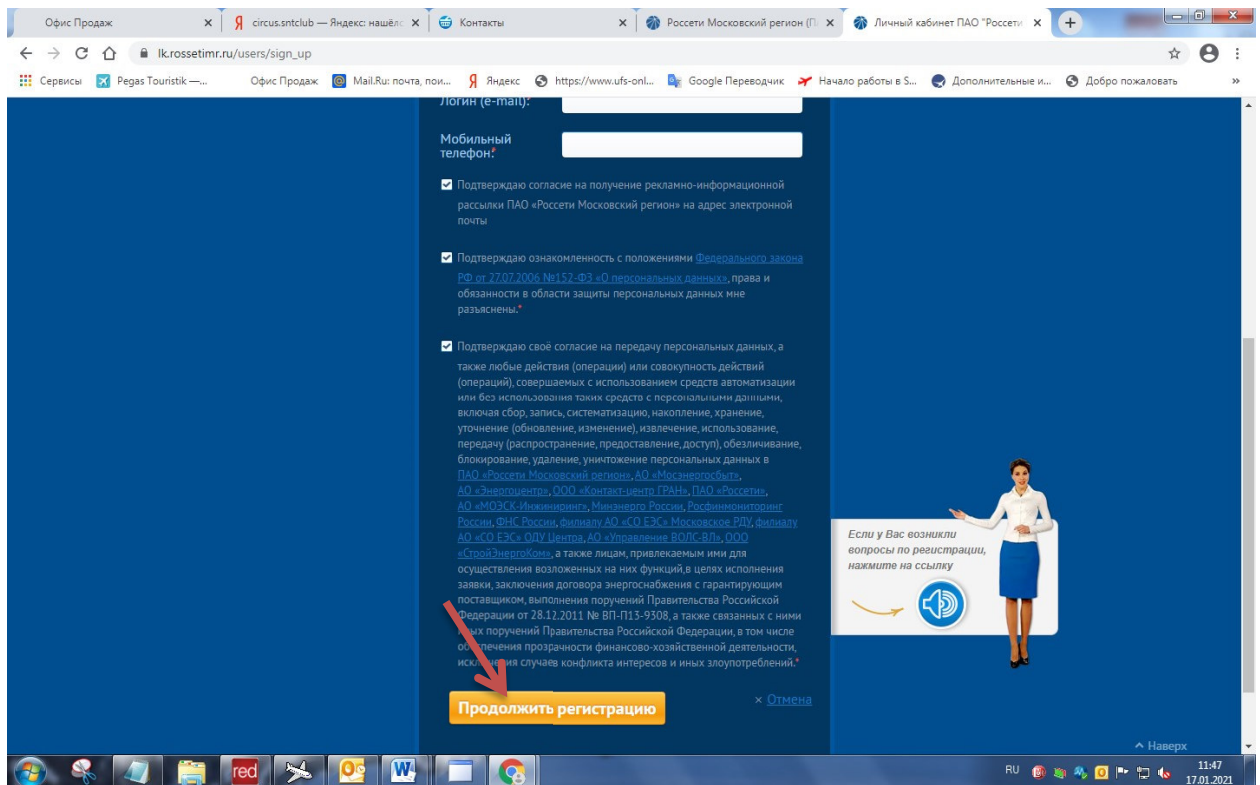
Офис Продаж ×
circus.sntclub — Яндекс: нашёл ×
Контакты ×
Россети Московский регион (П ×
Личный кабинет ПАО "Россети ×

lk.rossetimr.ru/users/sign_up

Сервисы Pegas Touristik —... Офис Продаж Mail.Ru: почта, пои... Яндекс https://www.ufs-onl... Google Переводчик Начало работы в S... Дополнительные и... Добро пожаловать

Логин (e-mail):

Мобильный телефон:*

Подтверждаю согласие на получение рекламно-информационной рассылки ПАО «Россети Московский регион» на адрес электронной почты

Подтверждаю ознакомленность с положениями Федерального закона РФ от 27.07.2006 №152-ФЗ «О персональных данных», права и обязанности в области защиты персональных данных мне разъяснены.*

Подтверждаю своё согласие на передачу персональных данных, а также любые действия (операции) или совокупность действий (операций), совершаемых с использованием средств автоматизации или без использования таких средств с персональными данными, включая сбор, запись, систематизацию, накопление, хранение, уточнение (обновление, изменение), извлечение, использование, передачу (распространение, предоставление, доступ), обезличивание, блокирование, удаление, уничтожение персональных данных в ПАО «Россети Московский регион», АО «Мосэнергосбыт», АО «Энергоцентр», ООО «Контакт-центр ГРАН», ПАО «Россети», АО «МОЭСК-Инжиниринг», Минэнерго России, Росфинмониторинг России, ФНС России, филиалу АО «СО ЕЭС» Московское РДУ, филиалу АО «СО ЕЭС» ОДУ Центра, АО «Управление ВОЛС-ВЛ», ООО «СтройЭнергоКом», а также лицам, привлекаемым ими для осуществления возложенных на них функций,в целях исполнения заявки, заключения договора энергоснабжения с гарантирующим поставщиком, выполнения поручений Правительства Российской Федерации от 28.12.2011 № ВП-П13-9308, а также связанных с ними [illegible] поручений Правительства Российской Федерации, в том числе об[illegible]чения прозрачности финансово-хозяйственной деятельности, искл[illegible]ия случаев конфликта интересов и иных злоупотреблений.*

Продолжить регистрацию

× Отмена

Если у Вас возникли вопросы по регистрации, нажмите на ссылку

^ Наверх

red

RU 11:47 17.01.2021